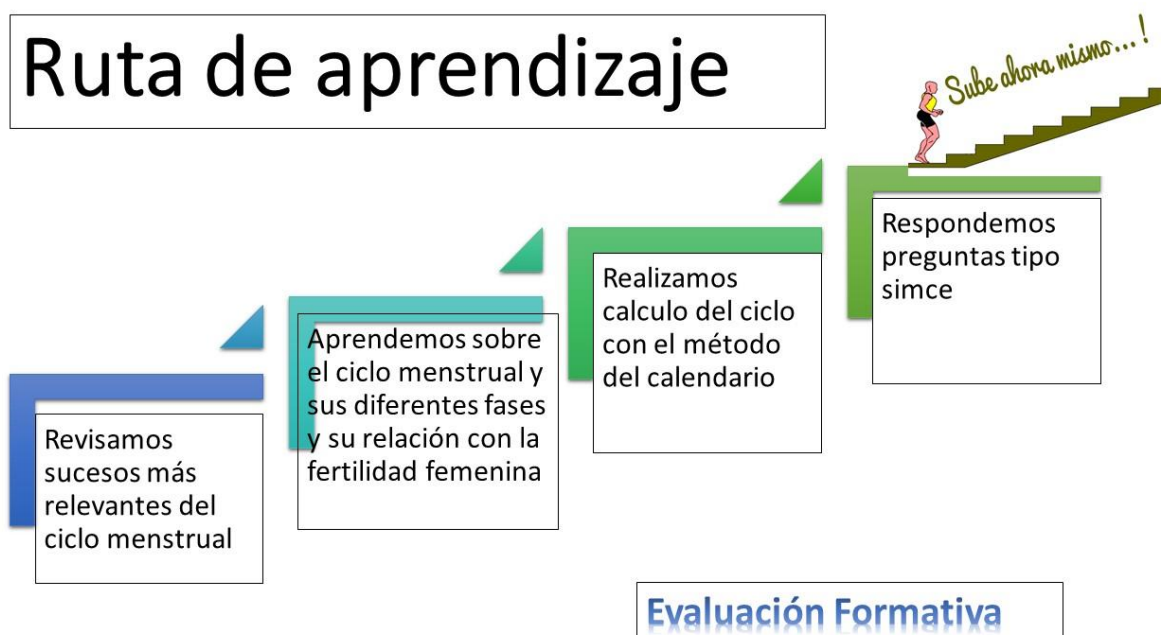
Ruta de aprendizaje

Sube ahora mismo...!

Revisamos sucesos más relevantes del ciclo menstrual

Aprendemos sobre el ciclo menstrual y sus diferentes fases y su relación con la fertilidad femenina

Realizamos calculo del ciclo con el método del calendario

Respondemos preguntas tipo simce

Evaluación Formativa